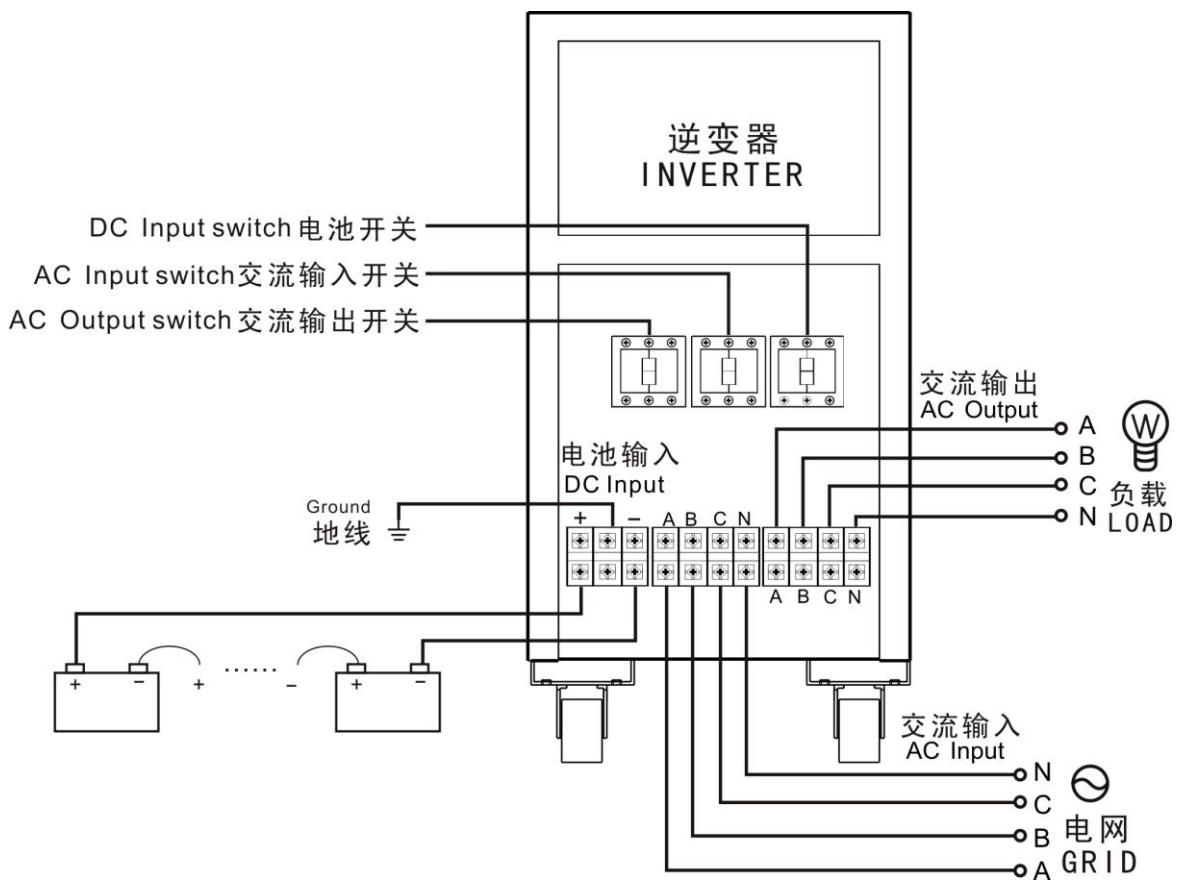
逆变器
INVERTER

DC Input switch 电池开关
AC Input switch 交流输入开关
AC Output switch 交流输出开关

交流输出
AC Output

A
B
C
N

W

负载
LOAD

电池输入
DC Input

Ground
地线

+ −
A B C N
A B C N

+ − + ...... − + −

交流输入
AC Input

N
C
B
A

电网
GRID